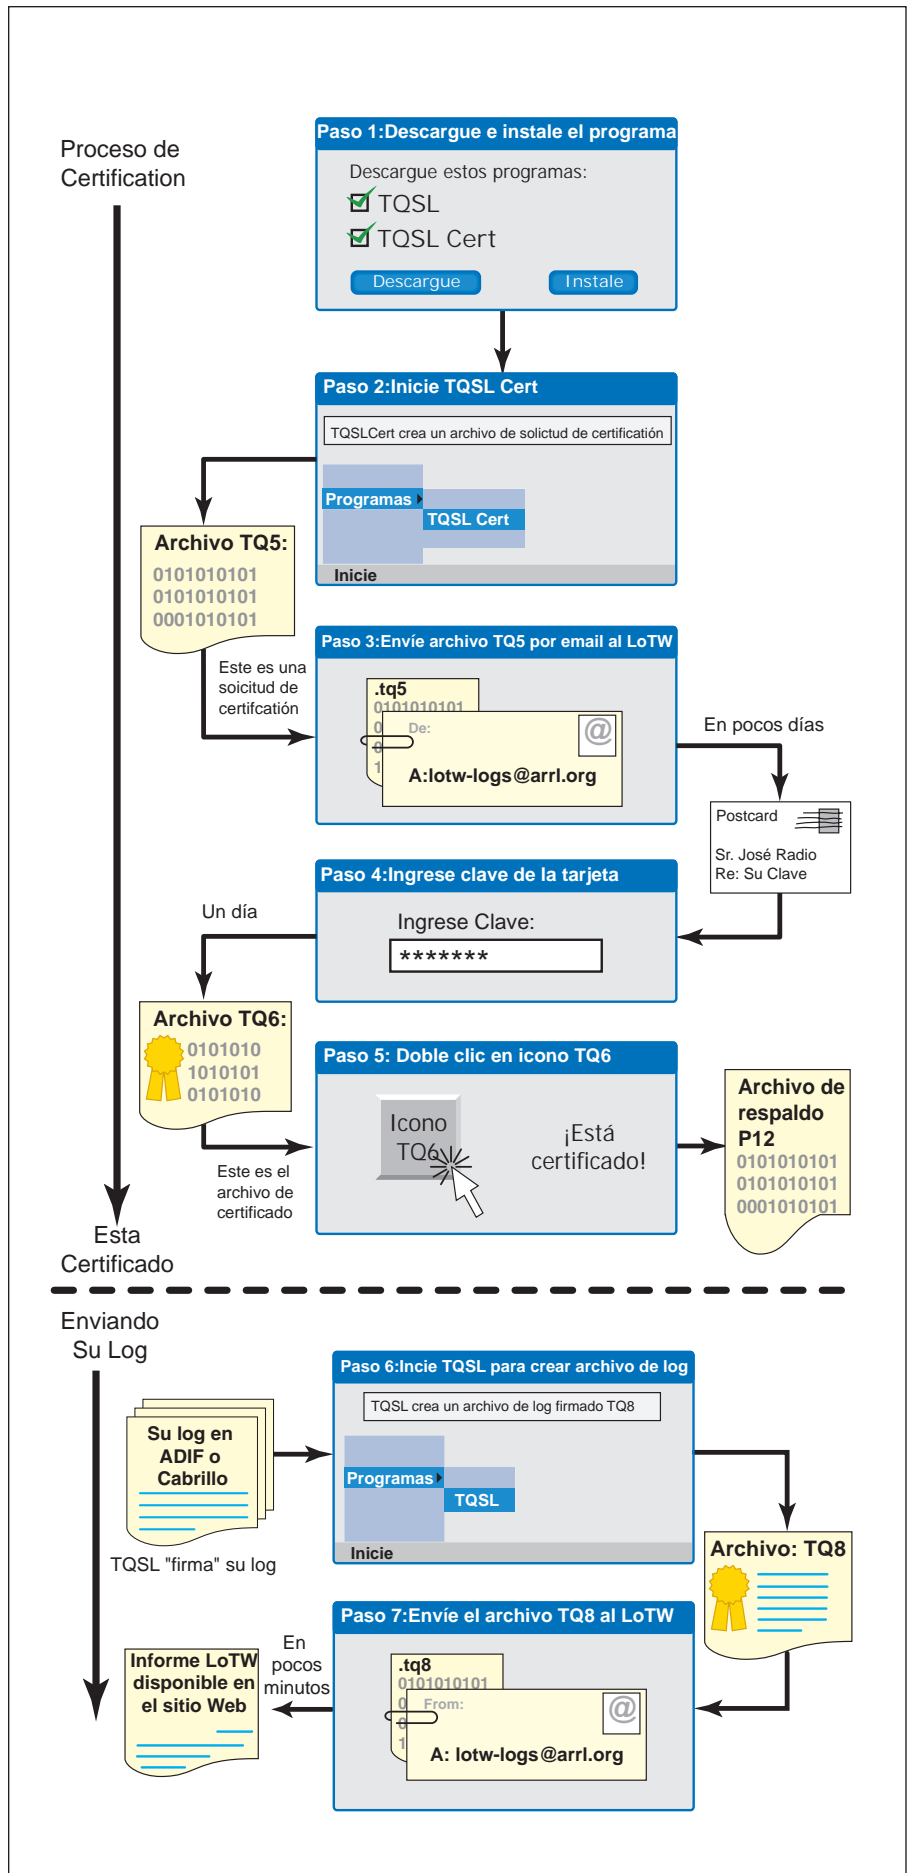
Proceso de Certification

Paso 1:Descargue e instale el programa

Descargue estos programas:

TQSL

TQSL Cert

Descargue

Instale

Paso 2:Inicie TQSL Cert

TQSLCert crea un archivo de solictud de certificatión

Programas

TQSL Cert

Inicie

Archivo TQ5:
0101010101
0101010101
0001010101

Este es una soicitud de certifcatión

Paso 3:Envíe archivo TQ5 por email al LoTW

.tq5
0101010101

De:

A:lotw-logs@arrl.org

En pocos días

Postcard

Sr. José Radio
Re: Su Clave

Paso 4:Ingrese clave de la tarjeta

Un día

Ingrese Clave:

*******

Archivo TQ6:
0101010
1010101
0101010

Paso 5: Doble clic en icono TQ6

Icono TQ6

¡Está certificado!

Archivo de respaldo P12
0101010101
0101010101
0001010101

Este es el archivo de certificado

Esta Certificado

Enviando Su Log

Paso 6:Incie TQSL para crear archivo de log

TQSL crea un archivo de log firmado TQ8

Su log en ADIF o Cabrillo

Programas

TQSL

Inicie

TQSL "firma" su log

Archivo: TQ8

Paso 7:Envíe el archivo TQ8 al LoTW

.tq8
0101010101

From:

A: lotw-logs@arrl.org

En pocos minutos

Informe LoTW disponible en el sitio Web